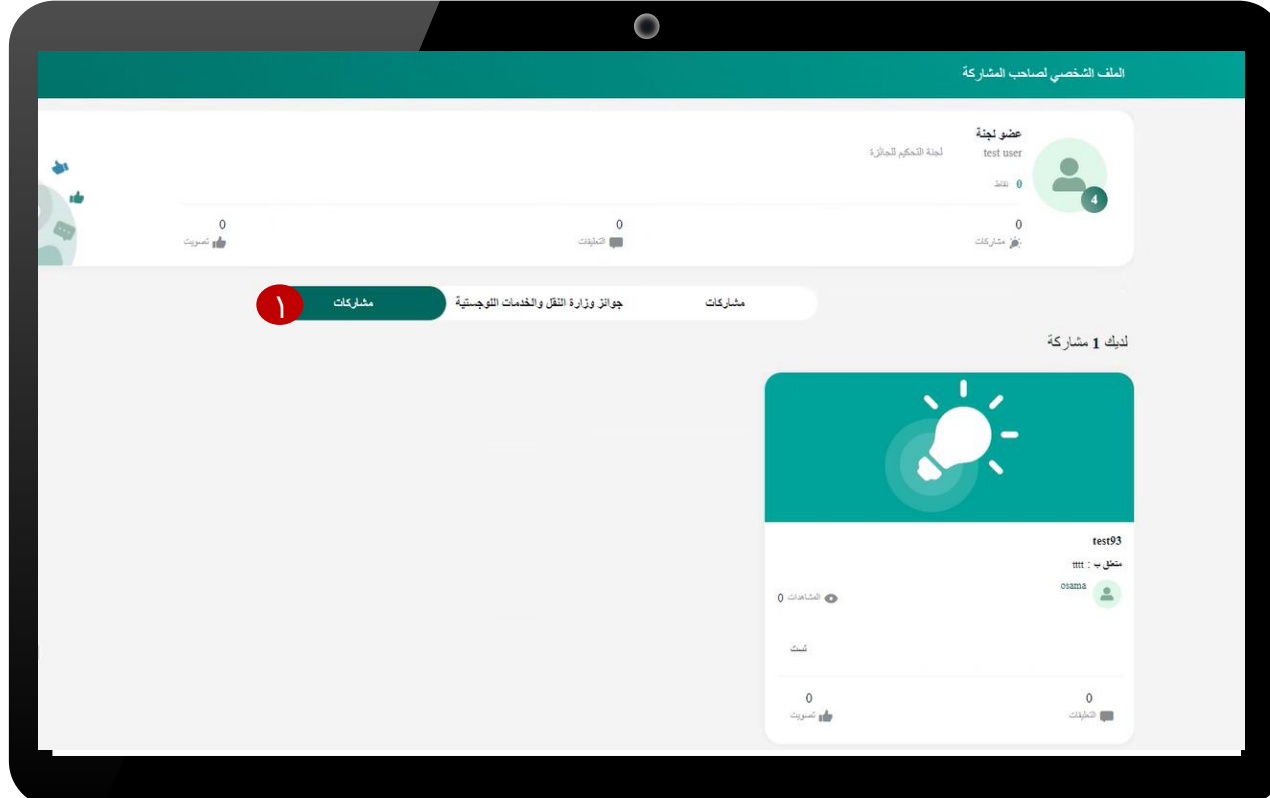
الملف الشخصي لصاحب المشاركة

عضو لجنة
test user
لجنة التحكيم للجائزة
0 نقاط
4

0
مشاركات
0
التعليقات
0
تصويت

مشاركات
جوائز وزارة النقل والخدمات اللوجستية
مشاركات
١

لديك 1 مشاركة

test93
متعلق ب : tttt
osama
المشاهدات 0
تست
0
التعليقات
0
تصويت